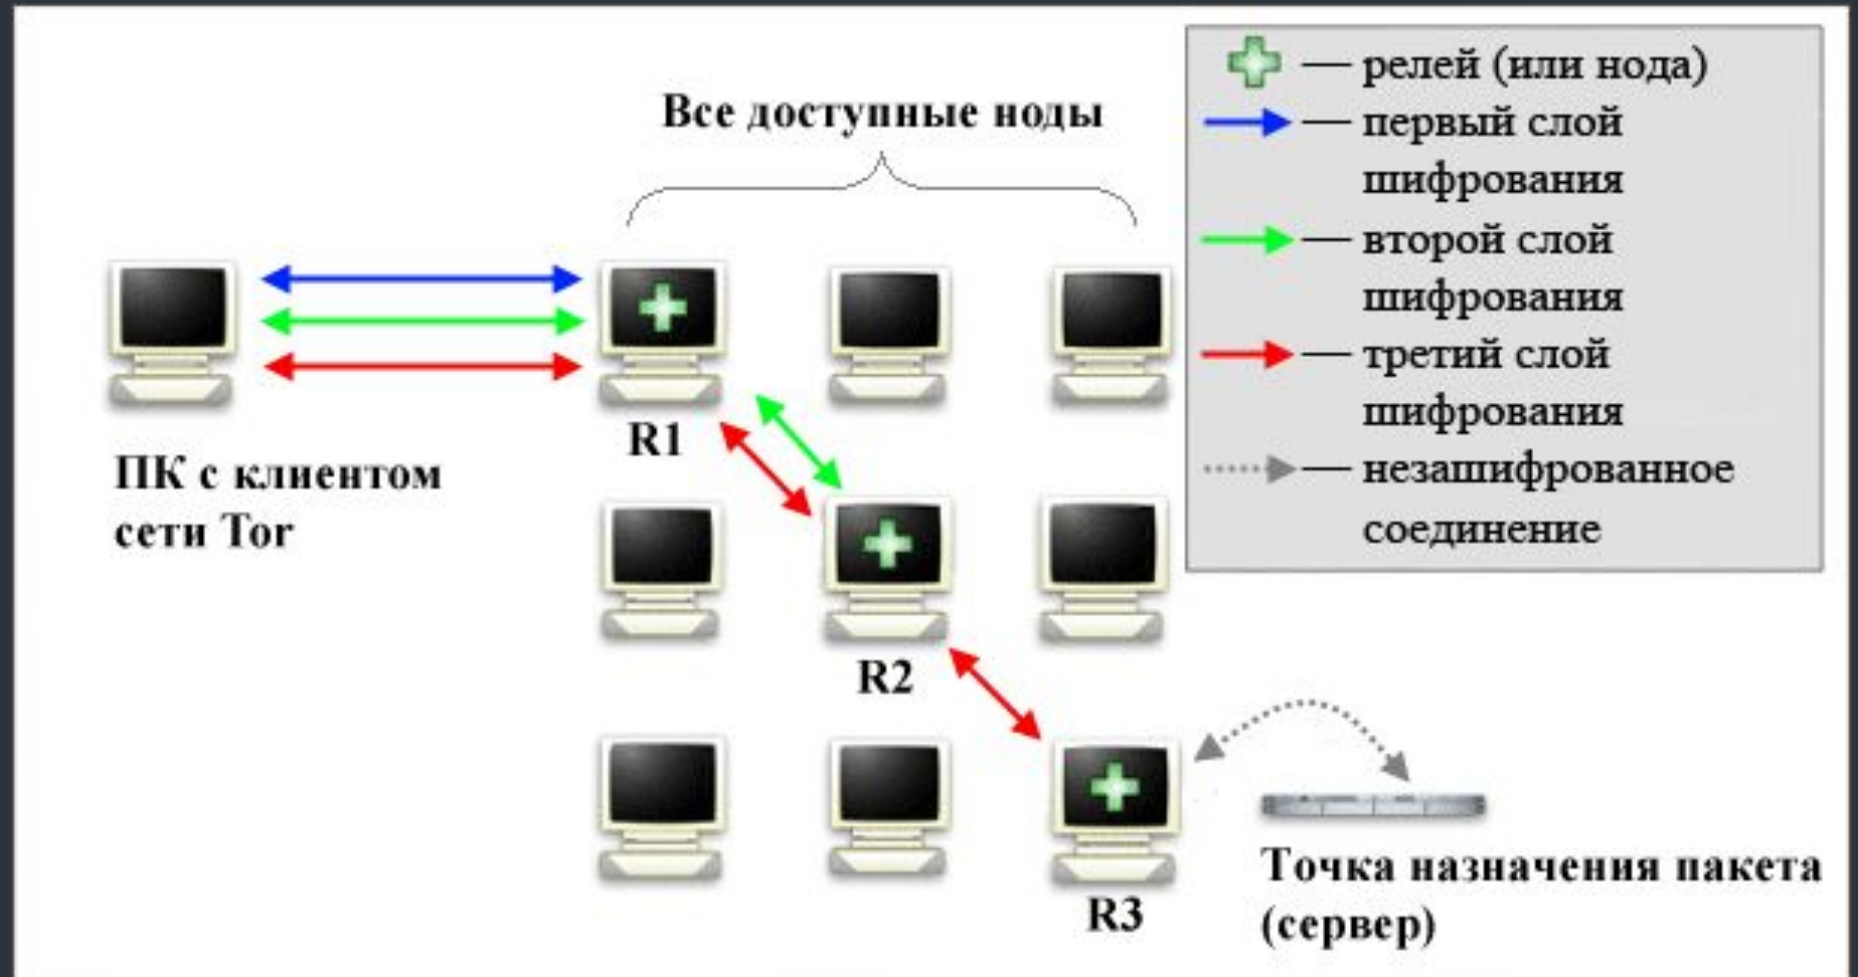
— релей (или нода)
— первый слой шифрования
— второй слой шифрования
— третий слой шифрования
— незашифрованное соединение

Все доступные ноды

ПК с клиентом сети Tor

R1

R2

R3

Точка назначения пакета (сервер)